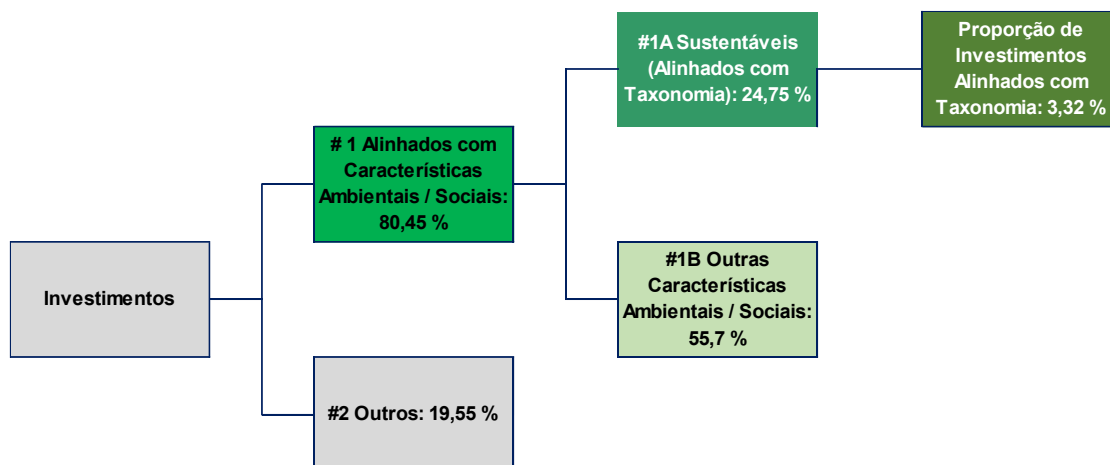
Investimentos

# 1 Alinhados com Características Ambientais / Sociais: 80,45 %

#2 Outros: 19,55 %

#1A Sustentáveis (Alinhados com Taxonomia): 24,75 %

#1B Outras Características Ambientais / Sociais: 55,7 %

Proporção de Investimentos Alinhados com Taxonomia: 3,32 %